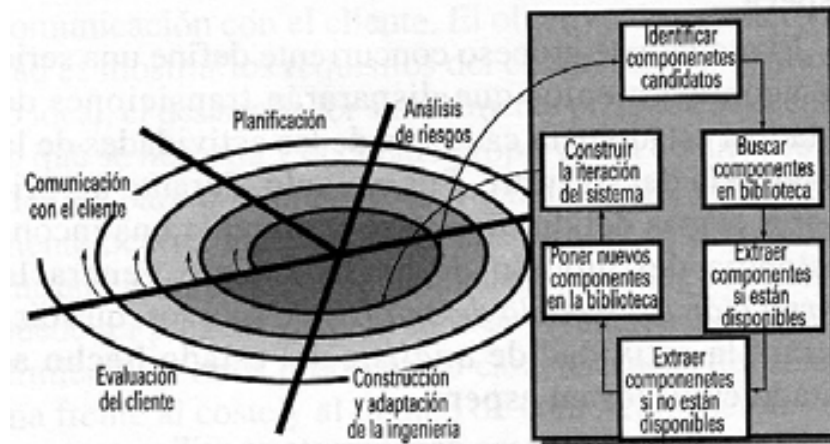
Planificación

Análisis de riesgos

Comunicación con el cliente

Evaluación del cliente

Construcción y adaptación de la ingenieria

Identificar componenetes candidatos

Construir la iteración del sistema

Buscar componentes en biblioteca

Poner nuevos componentes en la biblioteca

Extraer componentes si están disponibles

Extraer componenetes si no están disponibles